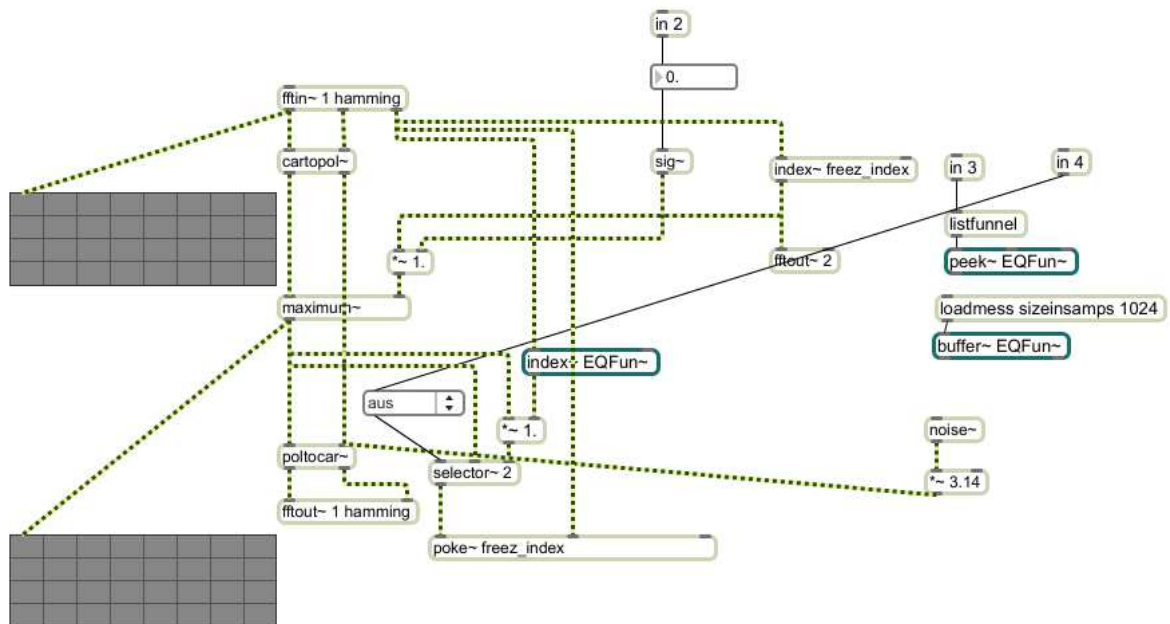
in 2

0.

fftin~ 1 hamming

cartopol~

sig~

index~ freez_index

in 3

in 4

listfunnel

*~ 1.

fftout~ 2

peek~ EQFun~

loadmess sizeinsamps 1024

maximum~

buffer~ EQFun~

index~ EQFun~

aus

*~ 1.

noise~

poltocar~

selector~ 2

*~ 3.14

fftout~ 1 hamming

poke~ freez_index